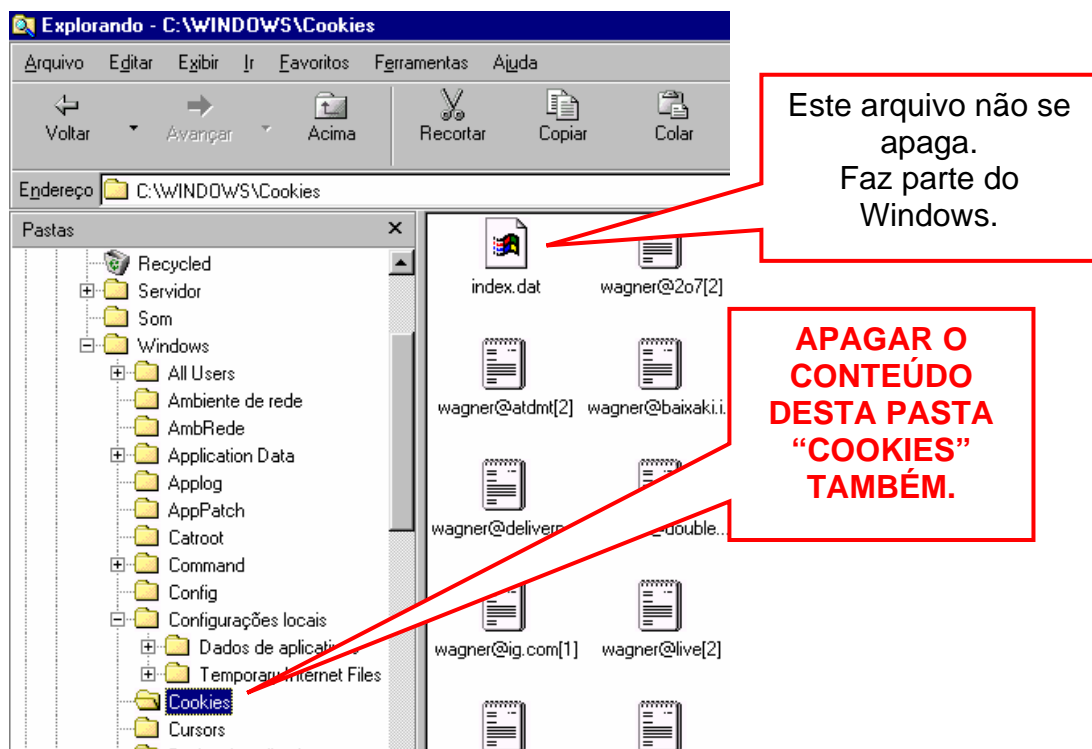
Explorando - C:\WINDOWS\Cookies

Arquivo Editar Exibir Ir Favoritos Ferramentas Ajuda

Voltar Avançar Acima Recortar Copiar Colar

Endereço C:\WINDOWS\Cookies

Pastas ×

Recycled
Servidor
Som
Windows
All Users
Ambiente de rede
AmbRede
Application Data
Applog
AppPatch
Catroot
Command
Config
Configurações locais
Dados de aplicati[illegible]
Tempora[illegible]nternet Files
Cookies
Cursors

index.dat
wagner@2o7[2]
wagner@atdmt[2]
wagner@baixaki.i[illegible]
wagner@deliver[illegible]
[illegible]double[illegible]
wagner@ig.com[1]
wagner@live[2]

Este arquivo não se apaga. Faz parte do Windows.

APAGAR O CONTEÚDO DESTA PASTA "COOKIES" TAMBÉM.